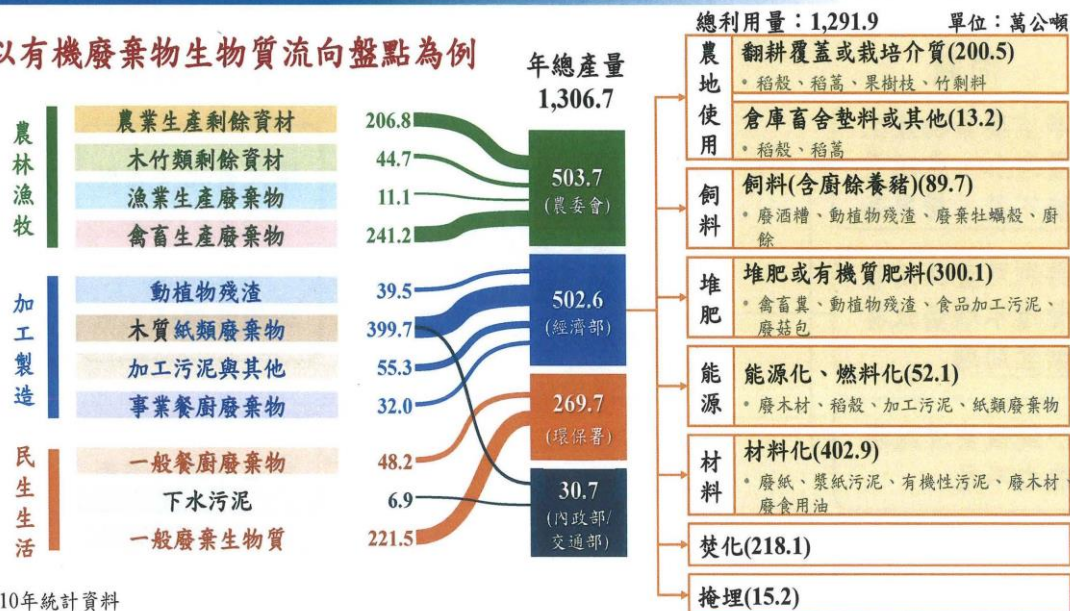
以有機廢棄物生物質流向盤點為例

總利用量：1,291.9　單位：萬公噸

年總產量
1,306.7

農林漁牧
農業生產剩餘資材 206.8
木竹類剩餘資材 44.7
漁業生產廢棄物 11.1
禽畜生產廢棄物 241.2

加工製造
動植物殘渣 39.5
木質紙類廢棄物 399.7
加工污泥與其他 55.3
事業餐廚廢棄物 32.0

民生生活
一般餐廚廢棄物 48.2
下水污泥 6.9
一般廢棄生物質 221.5

503.7
(農委會)

502.6
(經濟部)

269.7
(環保署)

30.7
(內政部/交通部)

農地使用
翻耕覆蓋或栽培介質(200.5)
• 稻穀、稻蒿、果樹枝、竹剩料
倉庫畜舍墊料或其他(13.2)
• 稻穀、稻蒿

飼料
飼料(含廚餘養豬)(89.7)
• 廢酒糟、動植物殘渣、廢棄牡蠣殼、廚餘

堆肥
堆肥或有機質肥料(300.1)
• 禽畜糞、動植物殘渣、食品加工污泥、廢菇包

能源
能源化、燃料化(52.1)
• 廢木材、稻殼、加工污泥、紙類廢棄物

材料
材料化(402.9)
• 廢紙、漿紙污泥、有機性污泥、廢木材、廢食用油

焚化(218.1)

掩埋(15.2)

10年統計資料